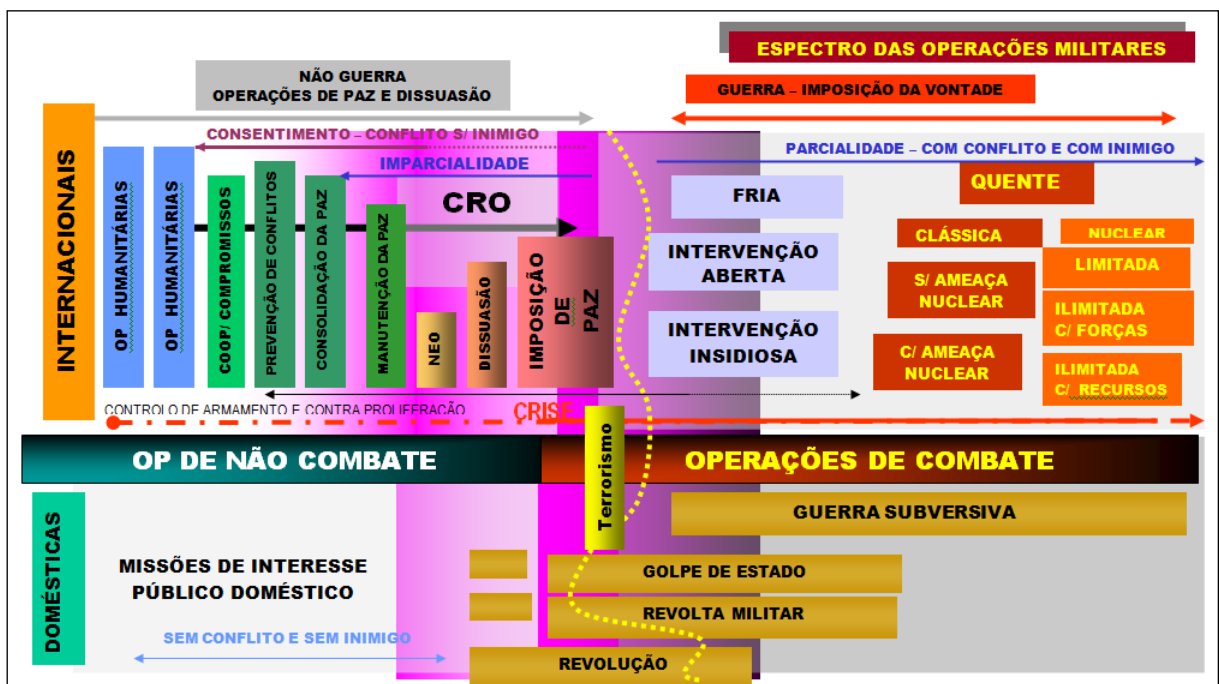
ESPECTRO DAS OPERAÇÕES MILITARES

NÃO GUERRA
OPERAÇÕES DE PAZ E DISSUASÃO

GUERRA – IMPOSIÇÃO DA VONTADE

INTERNACIONAIS

CONSENTIMENTO – CONFLITO S/ INIMIGO

IMPARCIALIDADE

PARCIALIDADE – COM CONFLITO E COM INIMIGO

OP HUMANITÁRIAS

OP HUMANITÁRIAS

COOP/ COMPROMISSOS

PREVENÇÃO DE CONFLITOS

CONSOLIDAÇÃO DA PAZ

MANUTENÇÃO DA PAZ

CRO

NEO

DISSUASÃO

IMPOSIÇÃO DE PAZ

FRIA

INTERVENÇÃO ABERTA

INTERVENÇÃO INSIDIOSA

QUENTE

CLÁSSICA

NUCLEAR

S/ AMEAÇA NUCLEAR

LIMITADA

ILIMITADA C/ FORÇAS

C/ AMEAÇA NUCLEAR

ILIMITADA C/ RECURSOS

CONTROLO DE ARMAMENTO E CONTRA PROLIFERAÇÃO

CRISE

OP DE NÃO COMBATE

OPERAÇÕES DE COMBATE

Terrorismo

DOMÉSTICAS

GUERRA SUBVERSIVA

MISSÕES DE INTERESSE PÚBLICO DOMÉSTICO

GOLPE DE ESTADO

REVOLTA MILITAR

SEM CONFLITO E SEM INIMIGO

REVOLUÇÃO